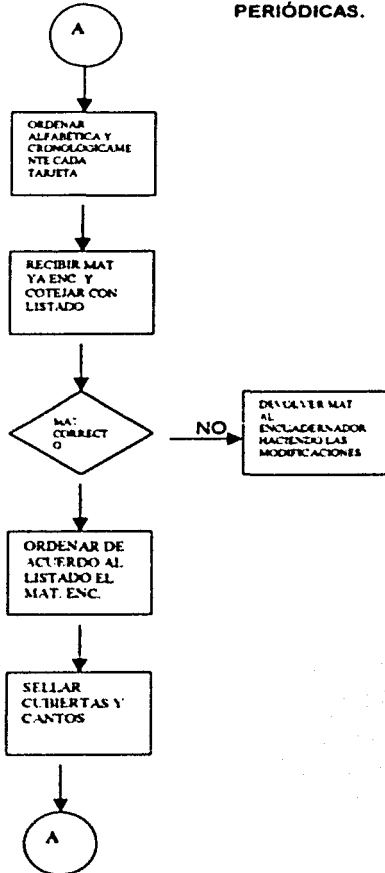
PERIÓDICAS.

A

ORDENAR ALFABÉTICA Y CRONOLÓGICAMENTE CADA TARJETA

RECIBIR MAT YA ENC. Y COTEJAR CON LISTADO

MAT. CORRECTO

NO

DEVOLVER MAT AL ENCUADERNADOR HACIENDO LAS MODIFICACIONES

ORDENAR DE ACUERDO AL LISTADO EL MAT. ENC.

SELLAR CUBIERTAS Y CANTOS

A